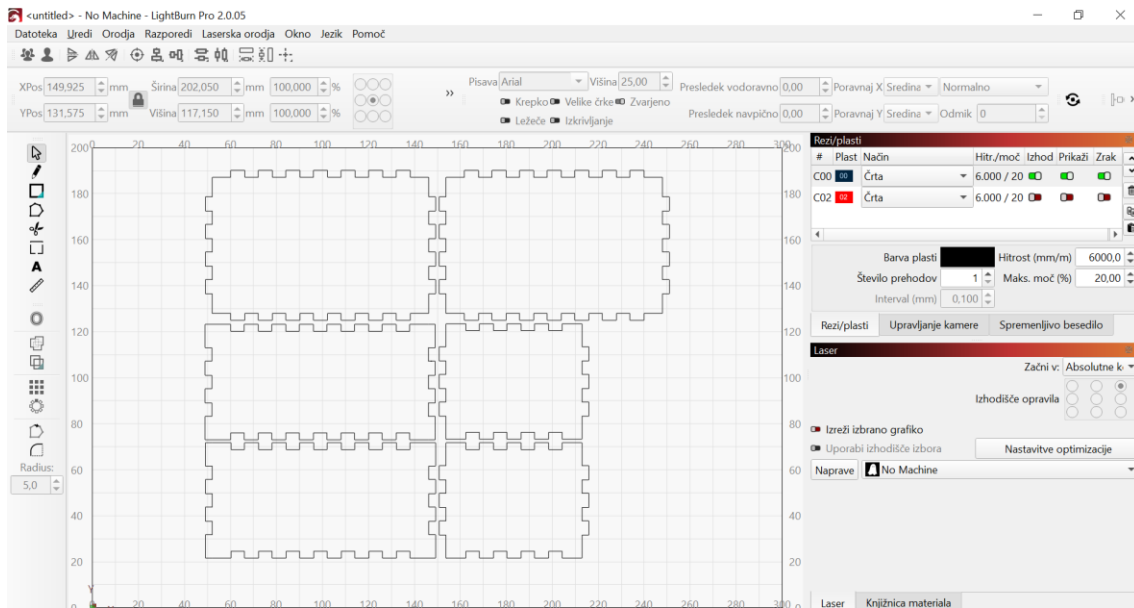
<untitled> - No Machine - LightBurn Pro 2.0.05

Datoteka Uredi Orodja Razporedi Laserska orodja Okno Jezik Pomoč

XPos 149,925 mm Širina 202,050 mm 100,000 %
YPos 131,575 mm Višina 117,150 mm 100,000 %

Pisava Arial Višina 25,00 Presledek vodoravno 0,00 Poravnaj X Sredina Normalno
Krepko Velike črke Zvarjeno
Ležeče Izkrivljanje
Presledek navpično 0,00 Poravnaj Y Sredina Odmik 0

Radius:
5,0

200 180 160 140 120 100 80 60 40 20 0
0 20 40 60 80 100 120 140 160 180 200 220 240 260 280 300

Rezi/plasti

| # | Plast | Način | Hitr./moč | Izhod | Prikaži | Zrak |
|---|---|---|---|---|---|---|
| C00 | 00 | Črta | 6.000 / 20 | | | |
| C02 | 02 | Črta | 6.000 / 20 | | | |

Barva plasti
Hitrost (mm/m) 6000,0
Število prehodov 1
Maks. moč (%) 20,00
Interval (mm) 0,100

Rezi/plasti Upravljanje kamere Spremenljivo besedilo

Laser
Začni v: Absolutne k
Izhodišče opravila
Izreži izbrano grafiko
Uporabi izhodišče izbora
Nastavitve optimizacije
Naprave No Machine

Laser Knjižnica materiala